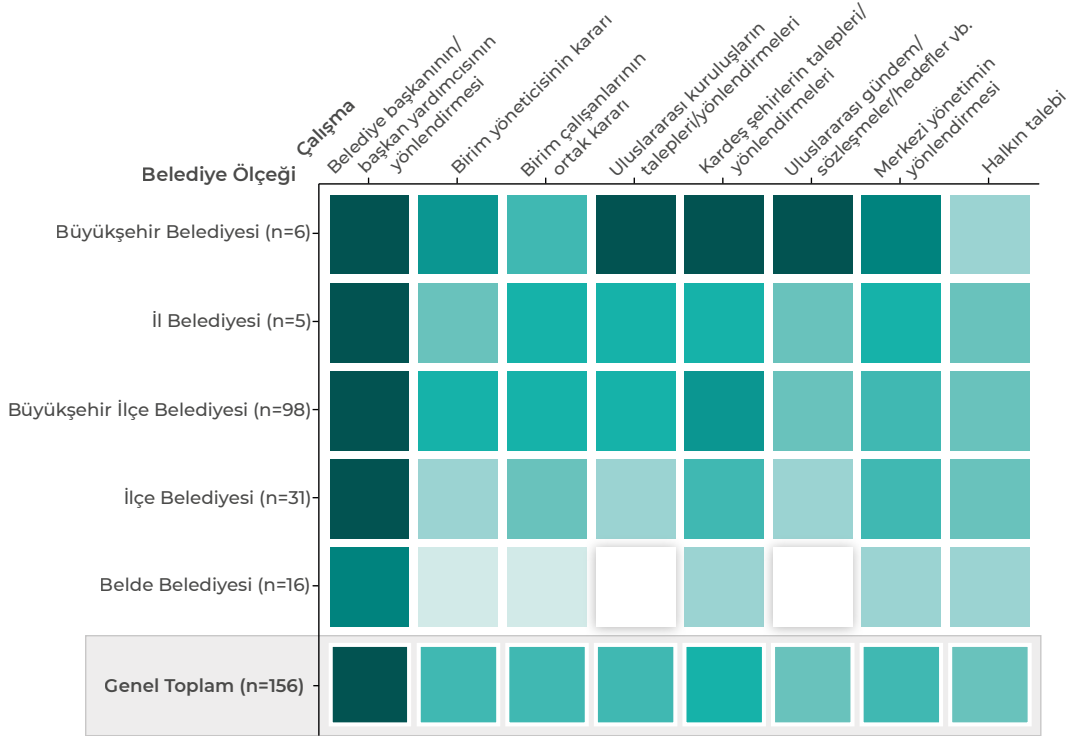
Çalışma

Belediye başkanının/ başkan yardımcısının yönlendirmesi

Birim yöneticisinin kararı

Birim çalışanlarının ortak kararı

Uluslararası kuruluşların talepleri/yönlendirmeleri

Kardeş şehirlerin talepleri/ yönlendirmeleri

Uluslararası gündem/ sözleşmeler/hedefler vb.

Merkezi yönetimin yönlendirmesi

Halkın talebi

Belediye Ölçeği

Büyükşehir Belediyesi (n=6)

İl Belediyesi (n=5)

Büyükşehir İlçe Belediyesi (n=98)

İlçe Belediyesi (n=31)

Belde Belediyesi (n=16)

Genel Toplam (n=156)